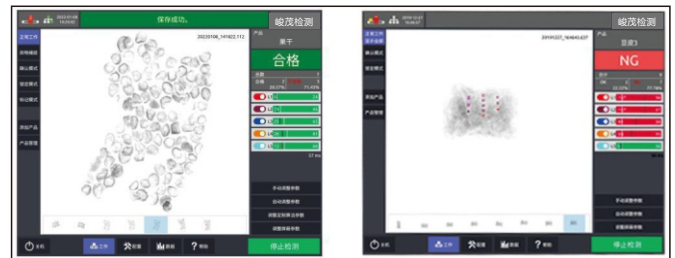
保存成功。

峻茂检测

20230708_141822.112

产品

果干

合格

手动调整参数

自动调整参数

调整报警条件参数

调整异常参数

停止检测

关机

工作

设置

数据

帮助

峻茂检测

20191227_164643.627

产品

豆皮3

NG

手动调整参数

自动调整参数

调整报警参数

停止检测

关机

工作

设置

数据

帮助